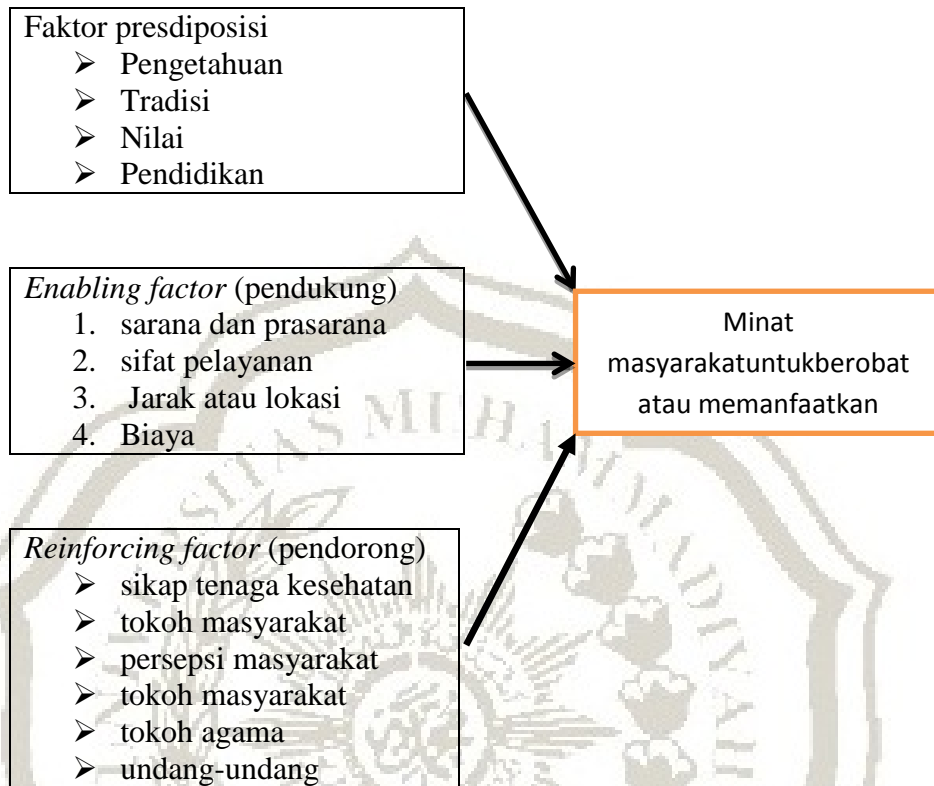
Faktor presdiposisi
- Pengetahuan
- Tradisi
- Nilai
- Pendidikan

*Enabling factor* (pendukung)
1. sarana dan prasarana
2. sifat pelayanan
3. Jarak atau lokasi
4. Biaya

Minat masyarakatuntukberobat atau memanfaatkan

*Reinforcing factor* (pendorong)
- sikap tenaga kesehatan
- tokoh masyarakat
- persepsi masyarakat
- tokoh masyarakat
- tokoh agama
- undang-undang